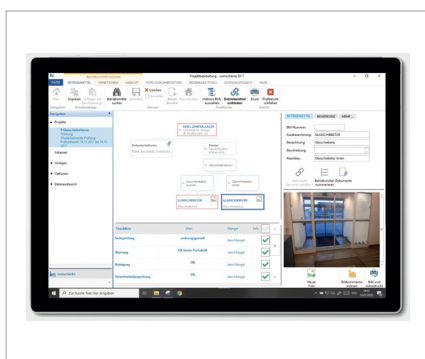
DATEI

Projektbearbeitung

Navigation

Projekte

Vorlagen

Optionen

Datenaustausch

BETRIEBSMITTEL

BBI-Nummer:

Kurzbezeichnung: GLASSCHIEBETÜR

Bezeichnung: Glasschiebetür

Beschreibung:

Standort:

Prüfschritt

Bewertung

Schiebetürfunktion

Montage

Befestigung

Sicherheitsabstandsprüfung

GLASSCHIEBETÜR

Suche

Neues Foto

Bild speichern

Bild und Dokumente